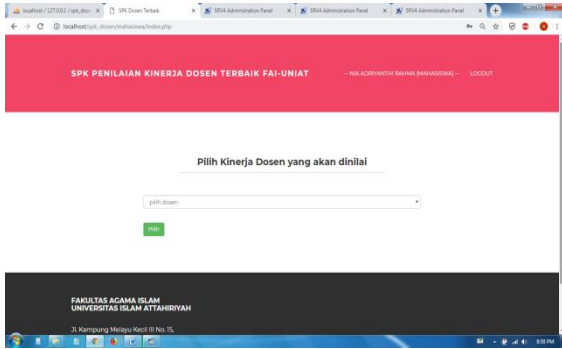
localhost / 127.0.0.1 / spk_dosen | SPK Dosen Terbaik | SRV4 Administration Panel | SRV4 Administration Panel | SRV4 Administration Panel

localhost/spk_dosen/mahasiswa/index.php

SPK PENILAIAN KINERJA DOSEN TERBAIK FAI-UNIAT

-- NIA ADRIYANTHI RAHMA (MAHASISWA) -- LOGOUT

Pilih Kinerja Dosen yang akan dinilai

pilih dosen

Pilih

FAKULTAS AGAMA ISLAM
UNIVERSITAS ISLAM ATTAHIRIYAH

Jl. Kampung Melayu Kecil III No. 15,

8:50 PM